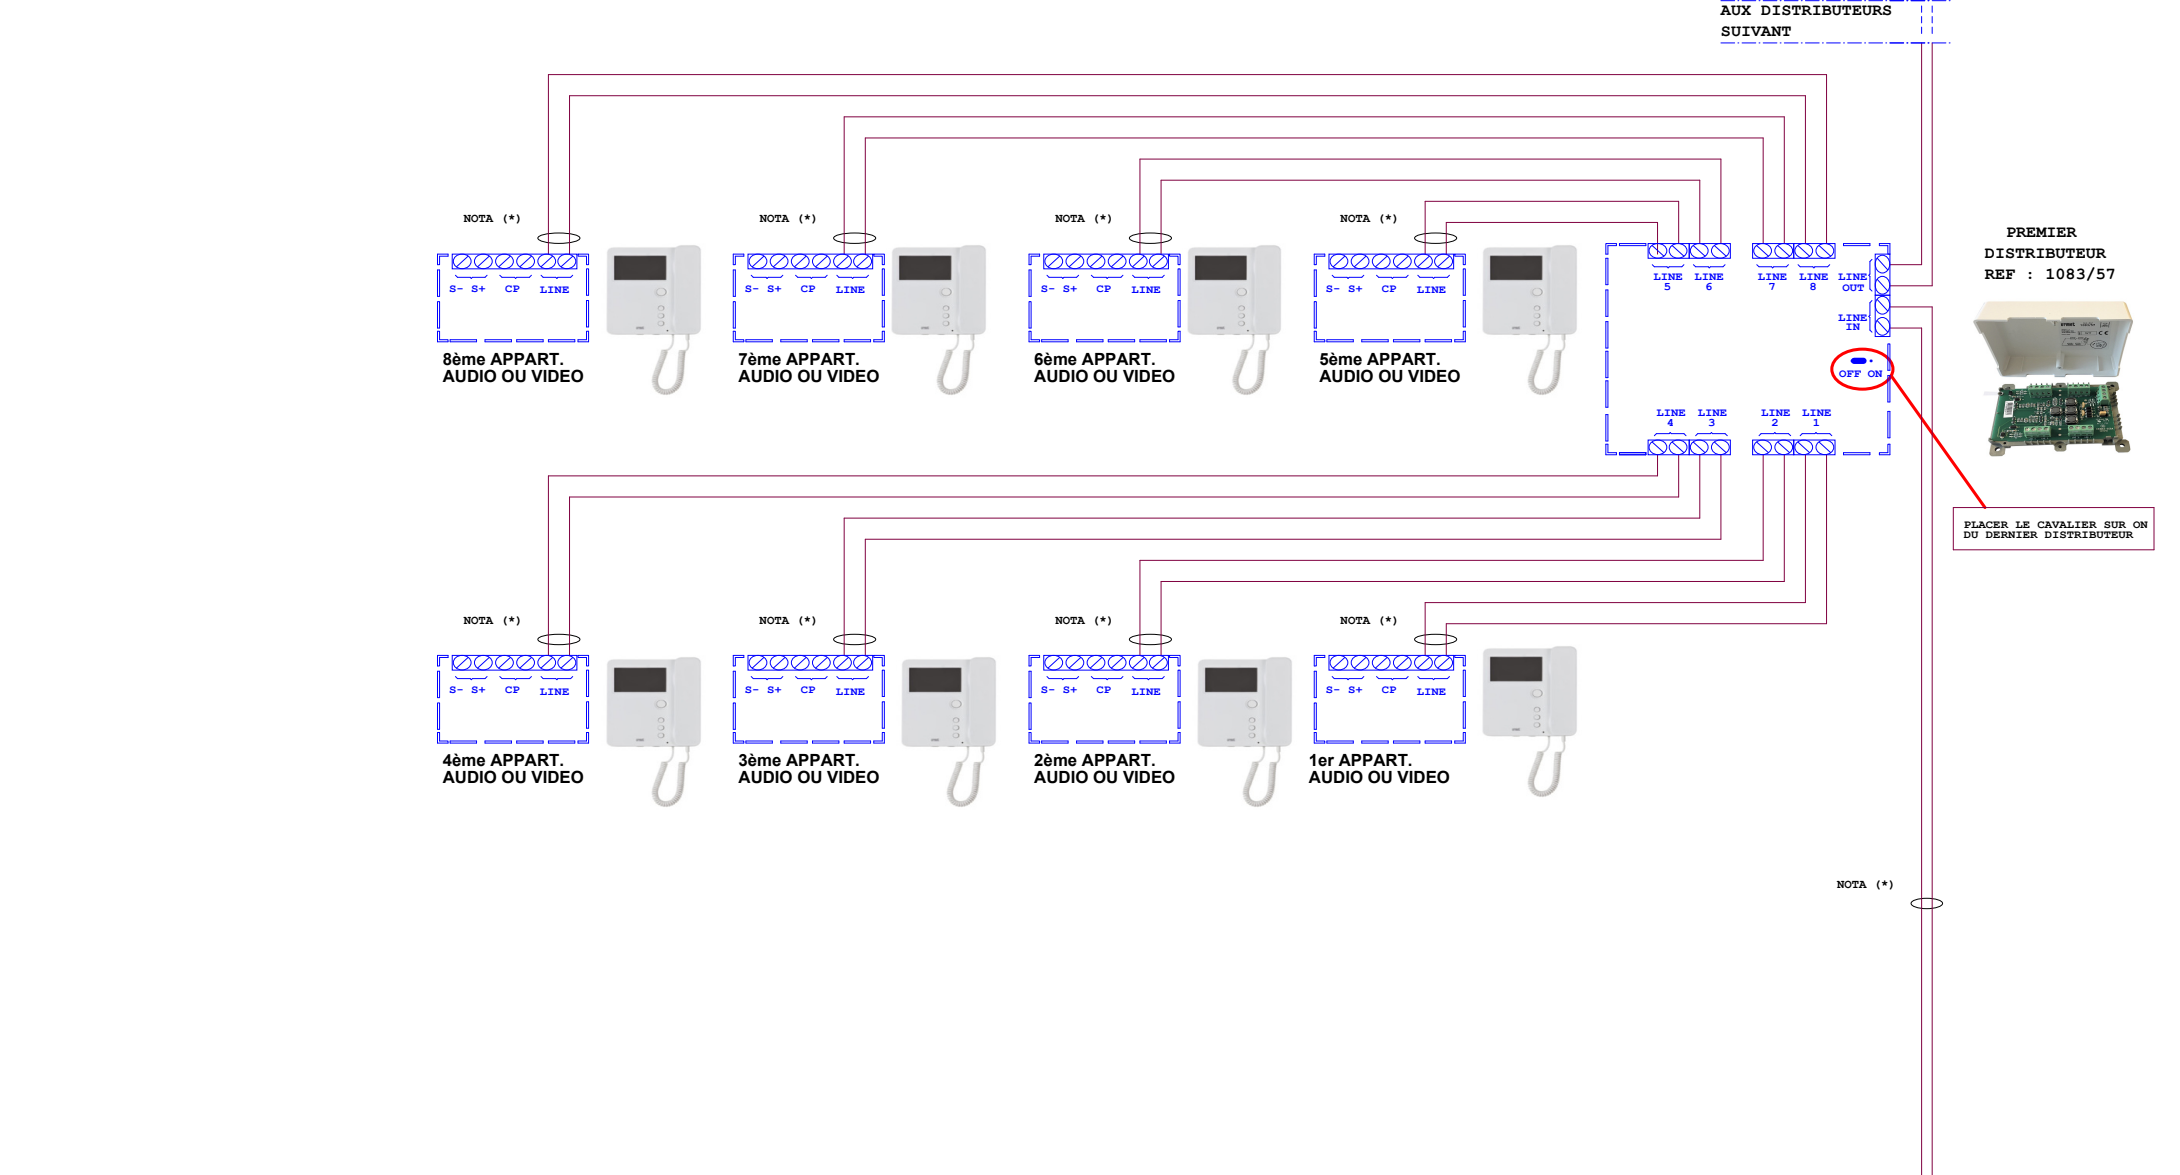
AUX DISTRIBUTEURS SUIVANT

NOTA (*)

S- S+ CP LINE

8ème APPART. AUDIO OU VIDEO

NOTA (*)

S- S+ CP LINE

7ème APPART. AUDIO OU VIDEO

NOTA (*)

S- S+ CP LINE

6ème APPART. AUDIO OU VIDEO

NOTA (*)

S- S+ CP LINE

5ème APPART. AUDIO OU VIDEO

LINE 5 LINE 6 LINE 7 LINE 8 LINE OUT LINE IN

OFF ON

LINE 4 LINE 3 LINE 2 LINE 1

PREMIER DISTRIBUTEUR REF : 1083/57

PLACER LE CAVALIER SUR ON DU DERNIER DISTRIBUTEUR

NOTA (*)

S- S+ CP LINE

4ème APPART. AUDIO OU VIDEO

NOTA (*)

S- S+ CP LINE

3ème APPART. AUDIO OU VIDEO

NOTA (*)

S- S+ CP LINE

2ème APPART. AUDIO OU VIDEO

NOTA (*)

S- S+ CP LINE

1er APPART. AUDIO OU VIDEO

NOTA (*)